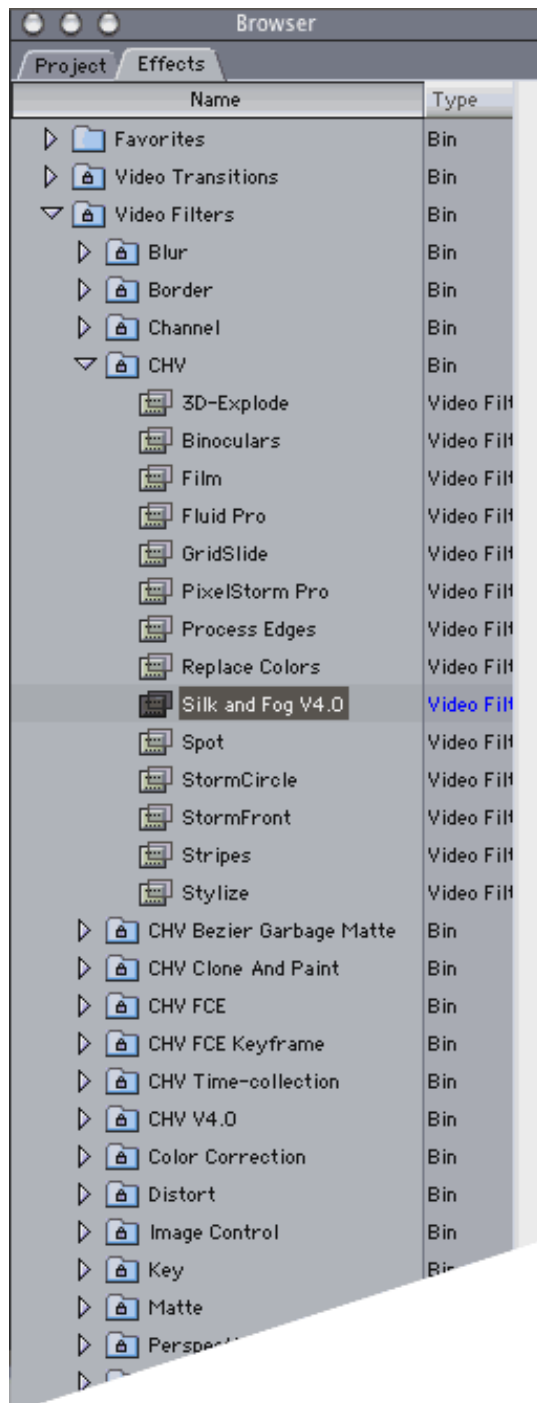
Browser

Project | Effects

| Name | Type |
|---|---|
| Favorites | Bin |
| Video Transitions | Bin |
| Video Filters | Bin |
| Blur | Bin |
| Border | Bin |
| Channel | Bin |
| CHV | Bin |
| 3D-Explode | Video Fil |
| Binoculars | Video Fil |
| Film | Video Fil |
| Fluid Pro | Video Fil |
| GridSlide | Video Fil |
| PixelStorm Pro | Video Fil |
| Process Edges | Video Fil |
| Replace Colors | Video Fil |
| Silk and Fog V4.0 | Video Fil |
| Spot | Video Fil |
| StormCircle | Video Fil |
| StormFront | Video Fil |
| Stripes | Video Fil |
| Stylize | Video Fil |
| CHV Bezier Garbage Matte | Bin |
| CHV Clone And Paint | Bin |
| CHV FCE | Bin |
| CHV FCE Keyframe | Bin |
| CHV Time-collection | Bin |
| CHV V4.0 | Bin |
| Color Correction | Bin |
| Distort | Bin |
| Image Control | Bin |
| Key | Bi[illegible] |
| Matte | |
| Perspe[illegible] | |